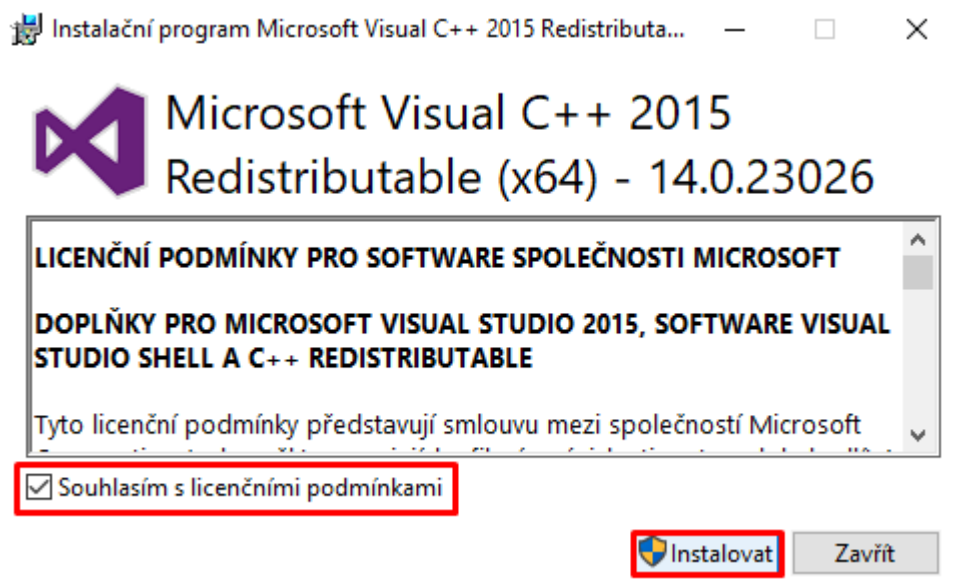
Instalační program Microsoft Visual C++ 2015 Redistributa...

Microsoft Visual C++ 2015 Redistributable (x64) - 14.0.23026

LICENČNÍ PODMÍNKY PRO SOFTWARE SPOLEČNOSTI MICROSOFT

DOPLŇKY PRO MICROSOFT VISUAL STUDIO 2015, SOFTWARE VISUAL STUDIO SHELL A C++ REDISTRIBUTABLE

Tyto licenční podmínky představují smlouvu mezi společností Microsoft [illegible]

Souhlasím s licenčními podmínkami

Instalovat

Zavřít